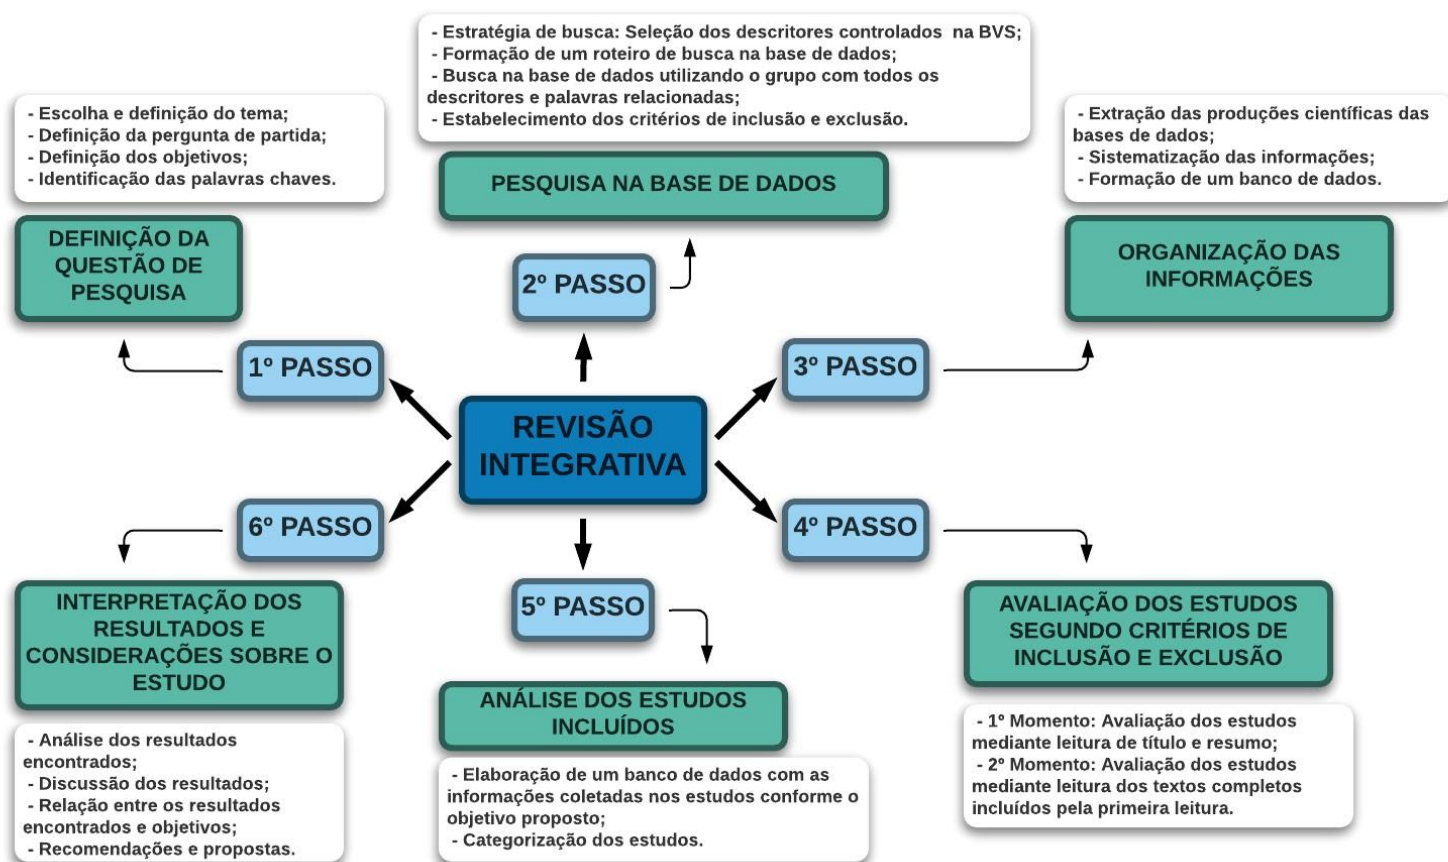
- Estratégia de busca: Seleção dos descritores controlados na BVS;
- Formação de um roteiro de busca na base de dados;
- Busca na base de dados utilizando o grupo com todos os descritores e palavras relacionadas;
- Estabelecimento dos critérios de inclusão e exclusão.

- Escolha e definição do tema;
- Definição da pergunta de partida;
- Definição dos objetivos;
- Identificação das palavras chaves.

PESQUISA NA BASE DE DADOS

- Extração das produções científicas das bases de dados;
- Sistematização das informações;
- Formação de um banco de dados.

DEFINIÇÃO DA QUESTÃO DE PESQUISA

2º PASSO

ORGANIZAÇÃO DAS INFORMAÇÕES

1º PASSO

3º PASSO

REVISÃO INTEGRATIVA

6º PASSO

4º PASSO

5º PASSO

INTERPRETAÇÃO DOS RESULTADOS E CONSIDERAÇÕES SOBRE O ESTUDO

AVALIAÇÃO DOS ESTUDOS SEGUNDO CRITÉRIOS DE INCLUSÃO E EXCLUSÃO

ANÁLISE DOS ESTUDOS INCLUÍDOS

- 1º Momento: Avaliação dos estudos mediante leitura de título e resumo;
- 2º Momento: Avaliação dos estudos mediante leitura dos textos completos incluídos pela primeira leitura.

- Análise dos resultados encontrados;
- Discussão dos resultados;
- Relação entre os resultados encontrados e objetivos;
- Recomendações e propostas.

- Elaboração de um banco de dados com as informações coletadas nos estudos conforme o objetivo proposto;
- Categorização dos estudos.